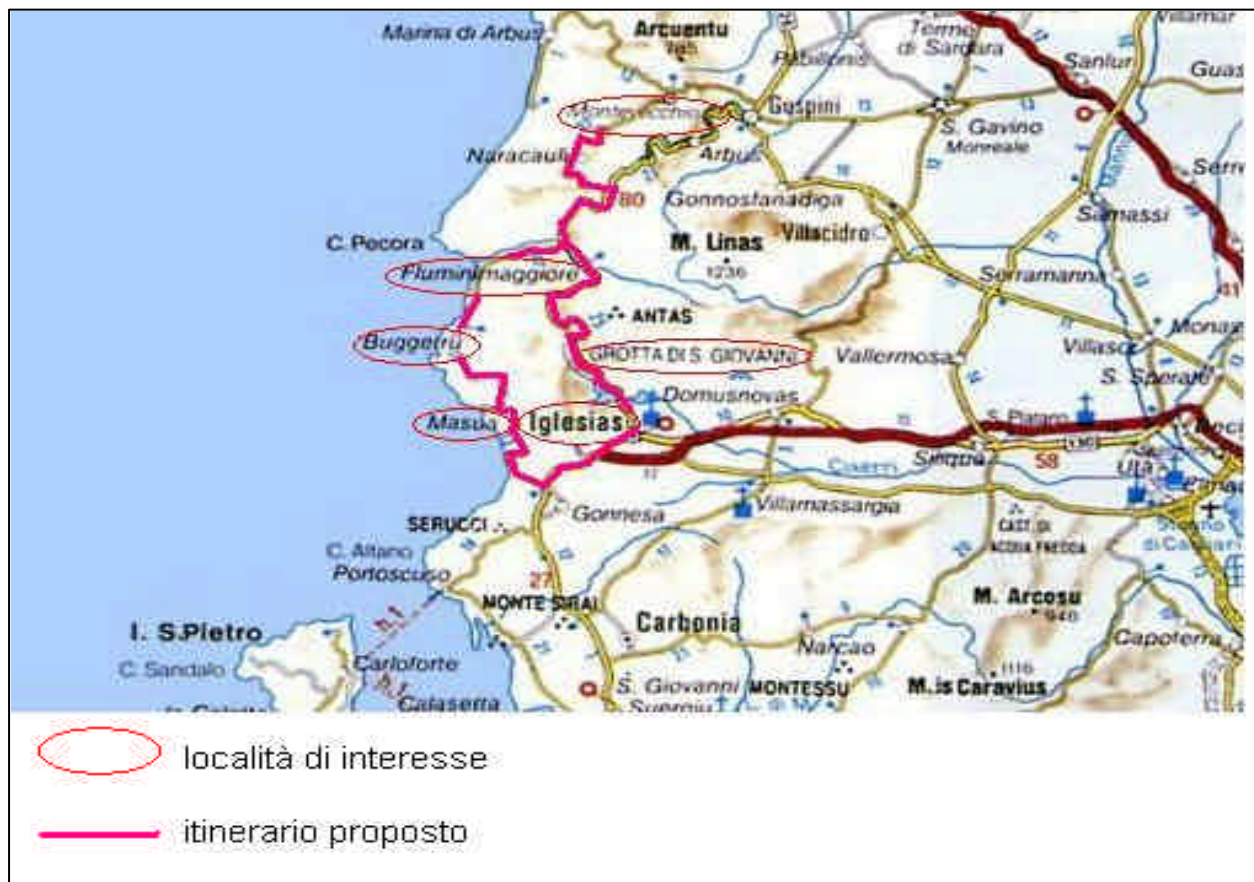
Marina di Arbus
Arcuentu
Pabillonis
Terme di Sardara
Villamar
Sanluri
Guas
Montevecchio
Guspini
S. Gavino Monreale
Arbus
Serre
Naracauli
Gonnosfanadiga
Samassi
180
M. Linas
Villacidro
1236
C. Pecora
Fluminimaggiore
Serramanna
41
ANTAS
Monas
Buggerru
GROTTA DI S. GIOVANNI
Vallermosa
Villasor
S. Sperate
Domusnovas
Masua
Iglesias
S. Pietro
Siliqua
58
Uta
Cixerri
Gonnesa
Villamassargia
SERUCCI
CAST. DI ACQUA FREDDA
C. Altano
Portoscuso
27
MONTE SIRAI
M. Arcosu
Carbonia
I. S.Pietro
C. Sandalo
Carloforte
Narcao
Capoterra
Calasetta
S. Giovanni Suergiu
MONTESSU
M. is Caravius
1116

località di interesse

itinerario proposto